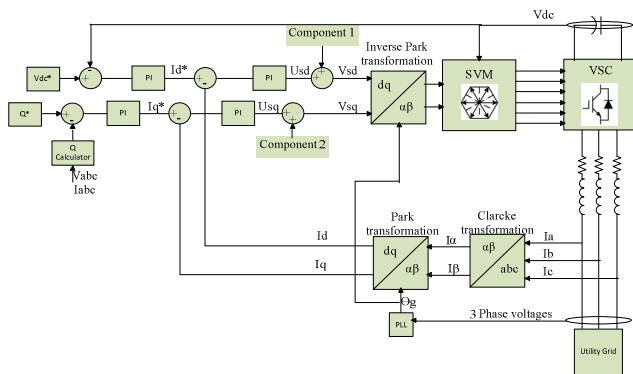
Vdc

Component 1

Inverse Park transformation

Vdc*

+

-

PI

Id*

+

-

PI

Usd

+

+

Vsd

dq

αβ

SVM

VSC

Q*

+

-

PI

Iq*

+

-

PI

Usq

+

+

Vsq

Component 2

Q Calculator

Vabc

Iabc

Park transformation

Clarcke transformation

Id

dq

αβ

Iα

αβ

abc

Ia

Ib

Iq

Iβ

Ic

Θg

PLL

3 Phase voltages

Utility Grid